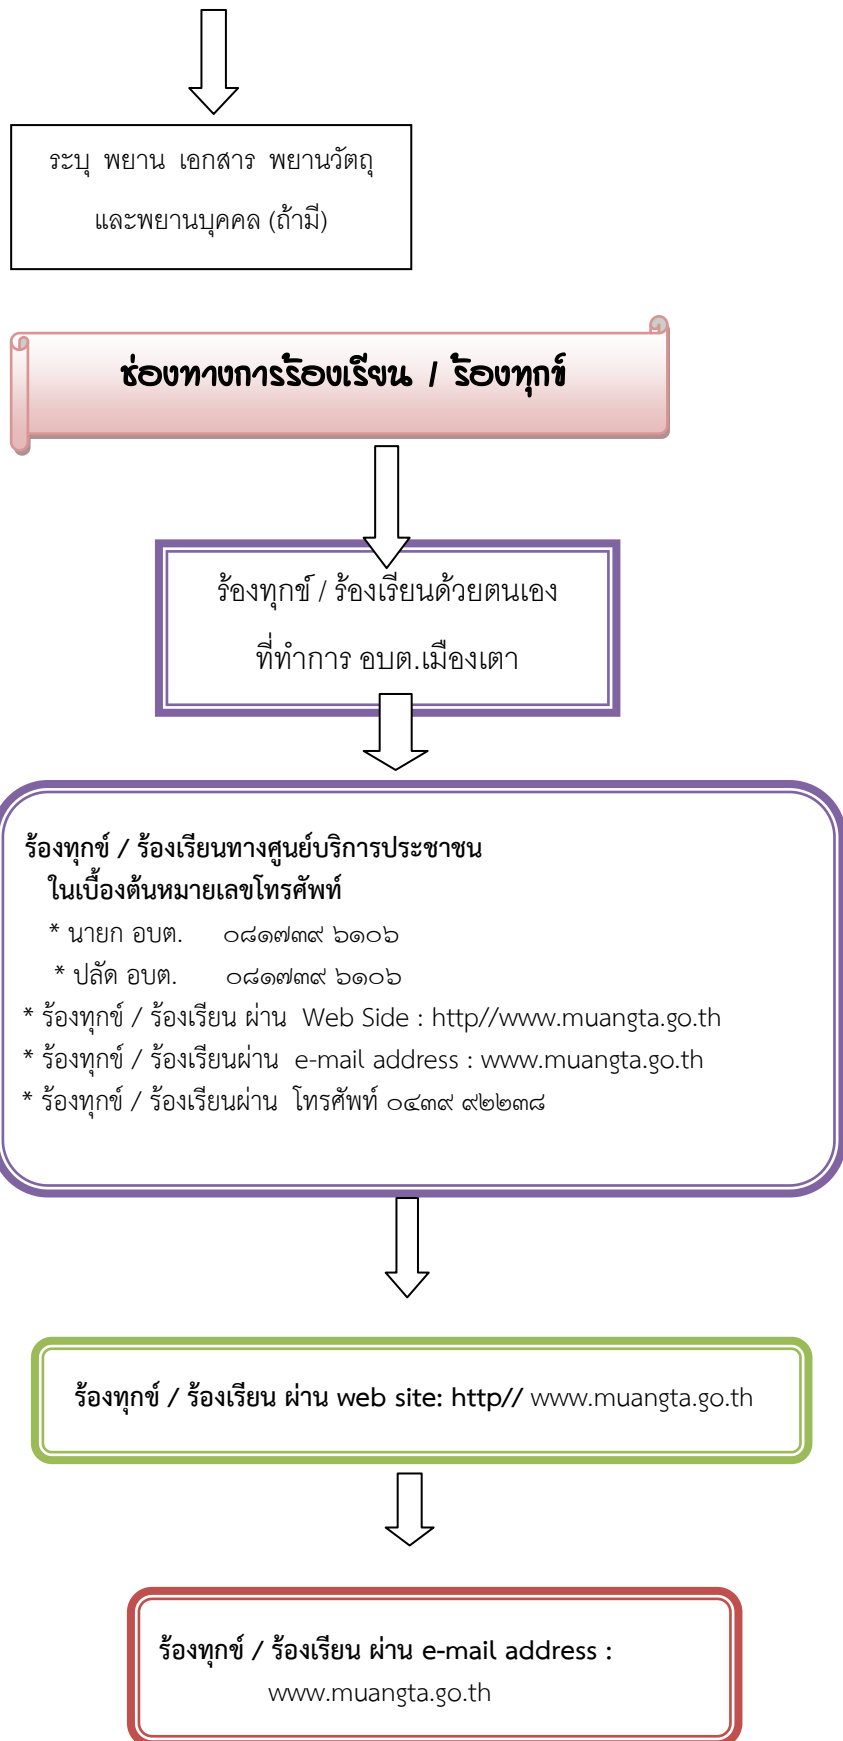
ระบุ พยาน เอกสาร พยานวัตถุ และพยานบุคคล (ถ้ามี)

ช่องทางการร้องเรียน / ร้องทุกข์

ร้องทุกข์ / ร้องเรียนด้วยตนเอง ที่ทำการ อบต.เมืองเตา

ร้องทุกข์ / ร้องเรียนทางศูนย์บริการประชาชน ในเบื้องต้นหมายเลขโทรศัพท์

* นายก อบต. ๐๘๑๗๓๙ ๖๑๐๖

* ปลัด อบต. ๐๘๑๗๓๙ ๖๑๐๖

* ร้องทุกข์ / ร้องเรียน ผ่าน Web Side : http//www.muangta.go.th

* ร้องทุกข์ / ร้องเรียนผ่าน e-mail address : www.muangta.go.th

* ร้องทุกข์ / ร้องเรียนผ่าน โทรศัพท์ ๐๔๓๙ ๙๒๒๓๘

ร้องทุกข์ / ร้องเรียน ผ่าน web site: http// www.muangta.go.th

ร้องทุกข์ / ร้องเรียน ผ่าน e-mail address : www.muangta.go.th